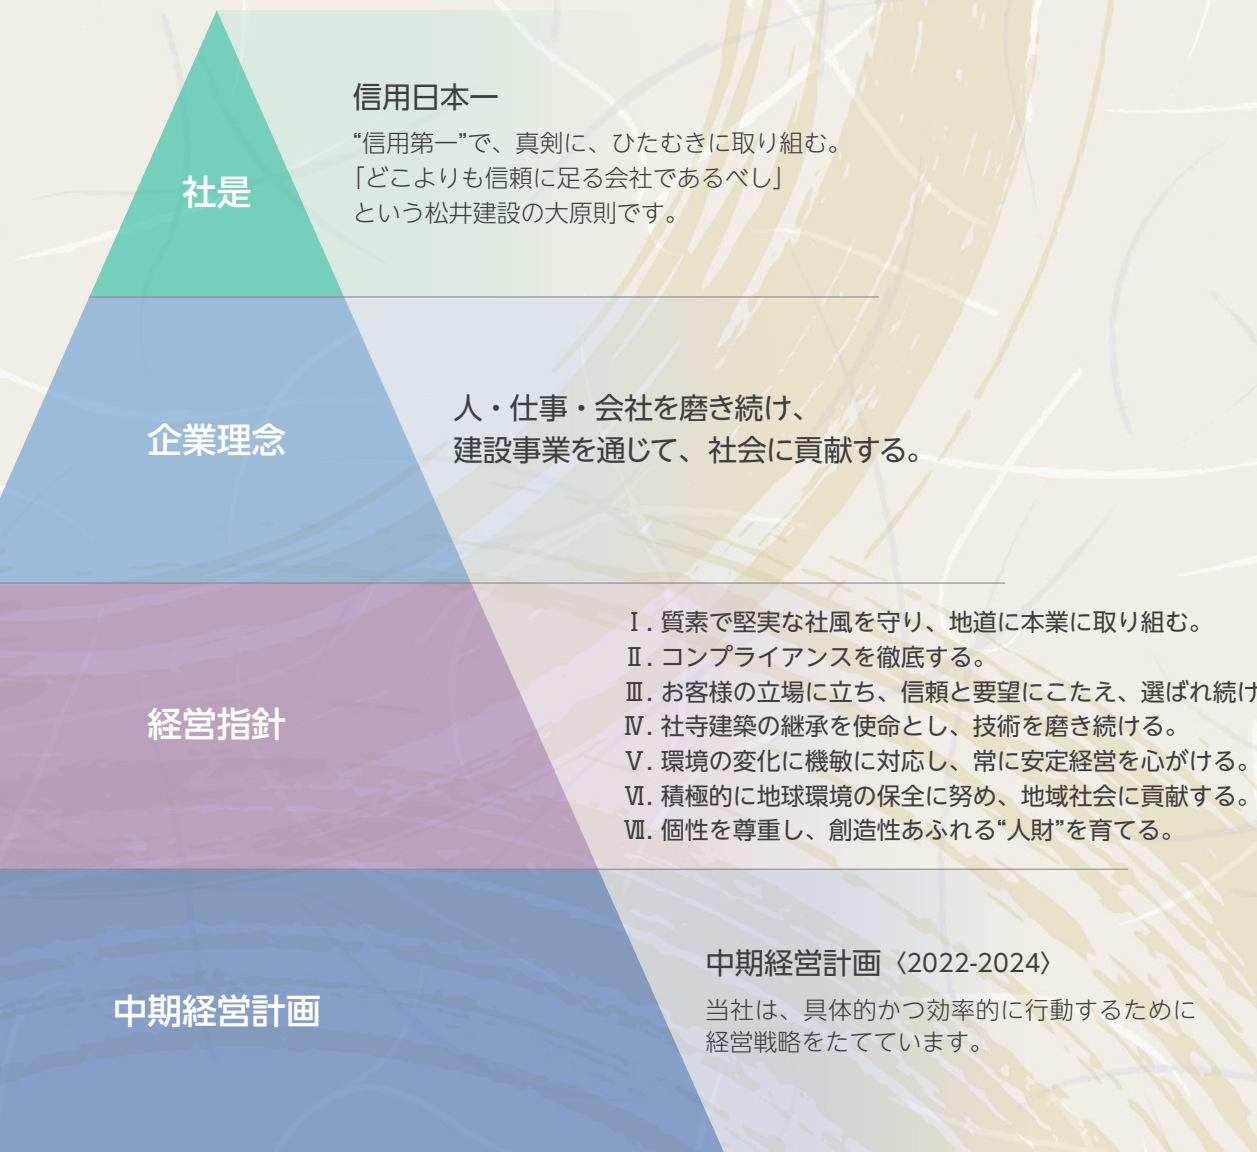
社是

信用日本一

“信用第一”で、真剣に、ひたむきに取り組む。
「どこよりも信頼に足る会社であるべし」
という松井建設の大原則です。

企業理念

人・仕事・会社を磨き続け、
建設事業を通じて、社会に貢献する。

経営指針

Ⅰ. 質素で堅実な社風を守り、地道に本業に取り組む。
Ⅱ. コンプライアンスを徹底する。
Ⅲ. お客様の立場に立ち、信頼と要望にこたえ、選ばれ続け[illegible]
Ⅳ. 社寺建築の継承を使命とし、技術を磨き続ける。
Ⅴ. 環境の変化に機敏に対応し、常に安定経営を心がける。
Ⅵ. 積極的に地球環境の保全に努め、地域社会に貢献する。
Ⅶ. 個性を尊重し、創造性あふれる“人財”を育てる。

中期経営計画

中期経営計画〈2022-2024〉

当社は、具体的かつ効率的に行動するために
経営戦略をたてています。